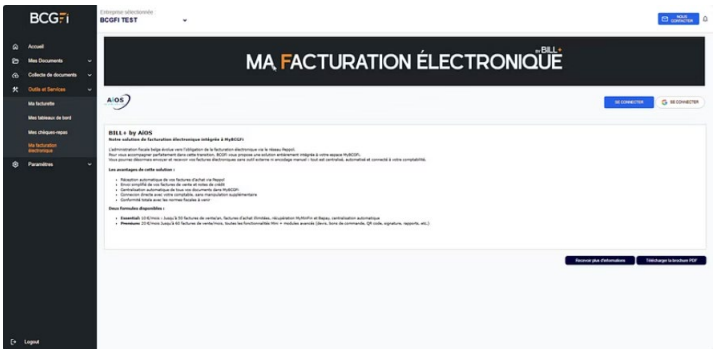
BCGFI

Entreprise sélectionnée
BCGFI TEST

NOUS CONTACTER

Accueil
Mes Documents
Collecte de documents
Outils et Services
Ma facturette
Mes tableaux de bord
Mes chèques-repas
Ma facturation électronique
Paramètres

Logout

MA FACTURATION ÉLECTRONIQUE
BILL+

AIOS

SE CONNECTER
SE CONNECTER

BILL+ by AIOS
Notre solution de facturation électronique intégrée à MyBCGFI

L'administration fiscale belge évolue vers l'obligation de la facturation électronique via le réseau Peppol. Pour vous accompagner parfaitement dans cette transition, BCGFI vous propose une solution entièrement intégrée à votre espace MyBCGFI. Vous pourrez désormais envoyer et recevoir vos factures électroniques sans outil externe ni encodage manuel : tout est centralisé, automatisé et connecté à votre comptabilité.

Les avantages de cette solution :
• Réception automatique de vos factures d'achat via Peppol
• Envoi simplifié de vos factures de vente et notes de crédit
• Centralisation automatique de tous vos documents dans MyBCGFI
• Connexion directe avec votre comptable, sans manipulation supplémentaire
• Conformité totale avec les normes fiscales à venir

Deux formules disponibles :
• Essentiel : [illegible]
• Premium : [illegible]

Recevoir plus d'informations
Télécharger la brochure PDF